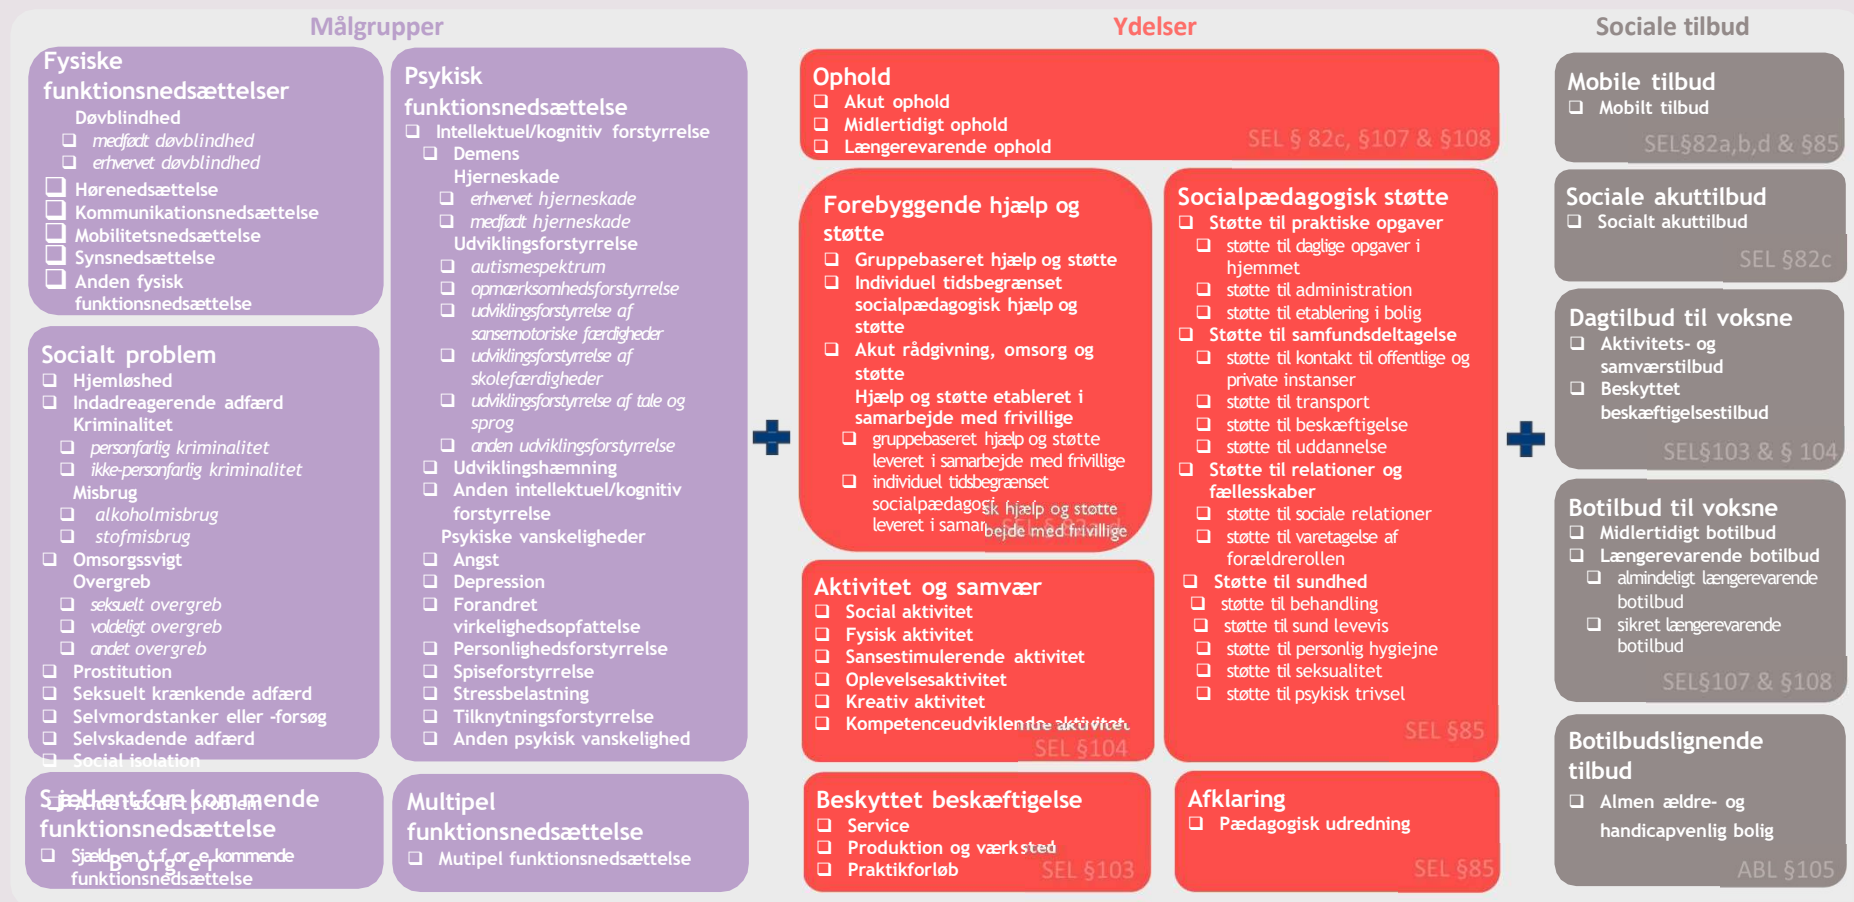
Målgrupper

Fysiske funktionsnedsættelser
Døvblindhed
❑ medfødt døvblindhed
❑ erhvervet døvblindhed
❑ Hørenedsættelse
❑ Kommunikationsnedsættelse
❑ Mobilitetsnedsættelse
❑ Synsnedsættelse
❑ Anden fysisk funktionsnedsættelse

Socialt problem
❑ Hjemløshed
❑ Indadreagerende adfærd
Kriminalitet
❑ personfarlig kriminalitet
❑ ikke-personfarlig kriminalitet
Misbrug
❑ alkoholmisbrug
❑ stofmisbrug
❑ Omsorgssvigt
Overgreb
❑ seksuelt overgreb
❑ voldeligt overgreb
❑ andet overgreb
❑ Prostitution
❑ Seksuelt krænkende adfærd
❑ Selvmordstanker eller -forsøg
❑ Selvskadende adfærd
❑ Social isolation
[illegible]

Sjældent forekommende funktionsnedsættelse
❑ Sjældent forekommende funktionsnedsættelse

Psykisk funktionsnedsættelse
❑ Intellektuel/kognitiv forstyrrelse
❑ Demens
Hjerneskade
❑ erhvervet hjerneskade
❑ medfødt hjerneskade
Udviklingsforstyrrelse
❑ autismespektrum
❑ opmærksomhedsforstyrrelse
❑ udviklingsforstyrrelse af sansemotoriske færdigheder
❑ udviklingsforstyrrelse af skolefærdigheder
❑ udviklingsforstyrrelse af tale og sprog
❑ anden udviklingsforstyrrelse
❑ Udviklingshæmning
❑ Anden intellektuel/kognitiv forstyrrelse
Psykiske vanskeligheder
❑ Angst
❑ Depression
❑ Forandret virkelighedsopfattelse
❑ Personlighedsforstyrrelse
❑ Spiseforstyrrelse
❑ Stressbelastning
❑ Tilknytningsforstyrrelse
❑ Anden psykisk vanskelighed

Multipel funktionsnedsættelse
❑ Mutipel funktionsnedsættelse

Ydelser

Ophold
❑ Akut ophold
❑ Midlertidigt ophold
❑ Længerevarende ophold
SEL § 82c, §107 & §108

Forebyggende hjælp og støtte
❑ Gruppebaseret hjælp og støtte
❑ Individuel tidsbegrænset socialpædagogisk hjælp og støtte
❑ Akut rådgivning, omsorg og støtte
Hjælp og støtte etableret i samarbejde med frivillige
❑ gruppebaseret hjælp og støtte leveret i samarbejde med frivillige
❑ individuel tidsbegrænset socialpædagogisk hjælp og støtte leveret i samarbejde med frivillige
SEL §82a,b,d

Socialpædagogisk støtte
❑ Støtte til praktiske opgaver
❑ støtte til daglige opgaver i hjemmet
❑ støtte til administration
❑ støtte til etablering i bolig
❑ Støtte til samfundsdeltagelse
❑ støtte til kontakt til offentlige og private instanser
❑ støtte til transport
❑ støtte til beskæftigelse
❑ støtte til uddannelse
❑ Støtte til relationer og fællesskaber
❑ støtte til sociale relationer
❑ støtte til varetagelse af forældrerollen
❑ Støtte til sundhed
❑ støtte til behandling
❑ støtte til sund levevis
❑ støtte til personlig hygiejne
❑ støtte til seksualitet
❑ støtte til psykisk trivsel
SEL §85

Aktivitet og samvær
❑ Social aktivitet
❑ Fysisk aktivitet
❑ Sansestimulerende aktivitet
❑ Oplevelsesaktivitet
❑ Kreativ aktivitet
❑ Kompetenceudviklende aktivitet
SEL §104

Beskyttet beskæftigelse
❑ Service
❑ Produktion og værksted
❑ Praktikforløb
SEL §103

Afklaring
❑ Pædagogisk udredning
SEL §85

Sociale tilbud

Mobile tilbud
❑ Mobilt tilbud
SEL§82a,b,d & §85

Sociale akuttilbud
❑ Socialt akuttilbud
SEL §82c

Dagtilbud til voksne
❑ Aktivitets- og samværstilbud
❑ Beskyttet beskæftigelsestilbud
SEL§103 & § 104

Botilbud til voksne
❑ Midlertidigt botilbud
❑ Længerevarende botilbud
❑ almindeligt længerevarende botilbud
❑ sikret længerevarende botilbud
SEL§107 & §108

Botilbudslignende tilbud
❑ Almen ældre- og handicapvenlig bolig
ABL §105